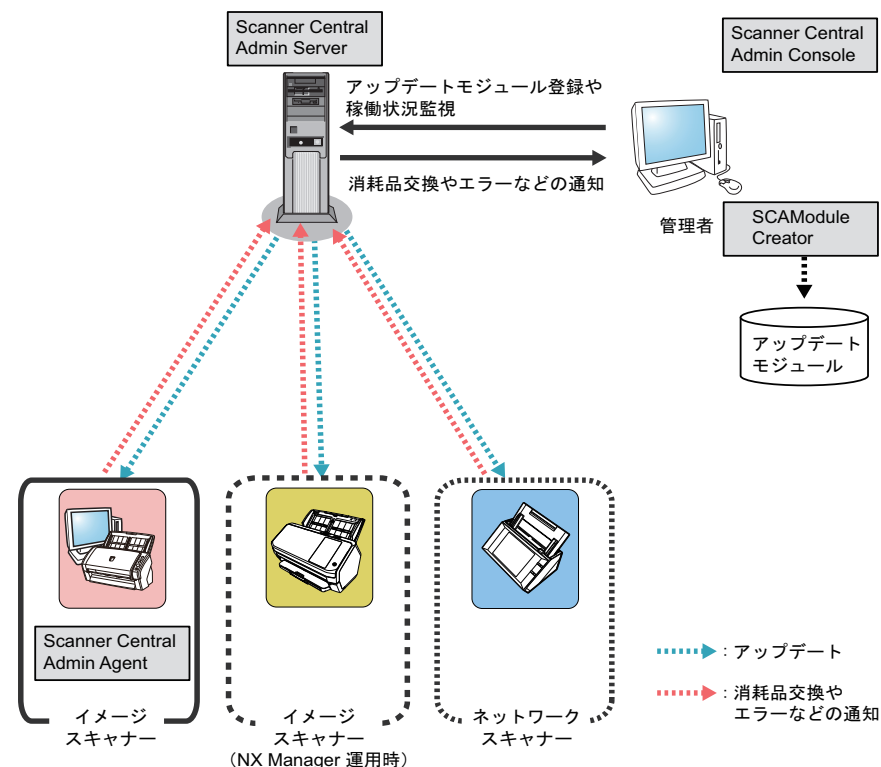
Scanner Central Admin Server

Scanner Central Admin Console

アップデートモジュール登録や稼働状況監視

消耗品交換やエラーなどの通知

管理者

SCAModule Creator

アップデートモジュール

Scanner Central Admin Agent

イメージスキャナー

イメージスキャナー
（NX Manager 運用時）

ネットワークスキャナー

：アップデート

：消耗品交換やエラーなどの通知